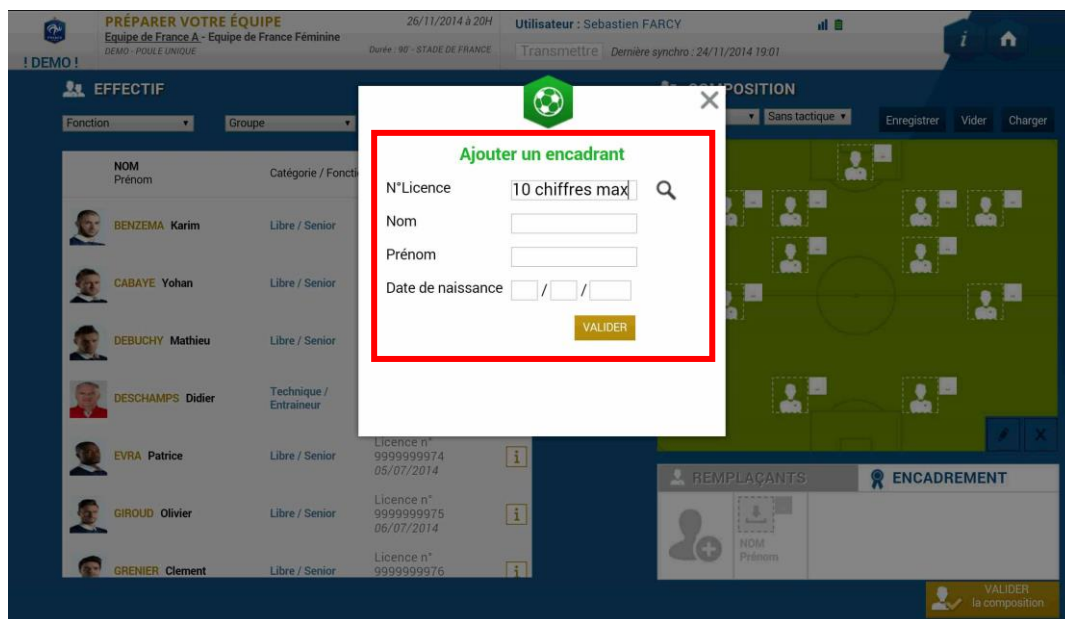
! DEMO !

PRÉPARER VOTRE ÉQUIPE
Equipe de France A - Equipe de France Féminine
DEMO - POULE UNIQUE

26/11/2014 à 20H
Durée : 90' - STADE DE FRANCE

Utilisateur : Sebastien FARCY
Transmettre Dernière synchro : 24/11/2014 19:01

EFFECTIF
Fonction
Groupe

| | NOM Prénom | Catégorie / Foncti |
|---|---|---|
| | BENZEMA Karim | Libre / Senior |
| | CABAYE Yohan | Libre / Senior |
| | DEBUCHY Mathieu | Libre / Senior |
| | DESCHAMPS Didier | Technique / Entraineur |
| | EVRA Patrice | Libre / Senior | Licence n° 9999999974 05/07/2014 |
| | GIROUD Olivier | Libre / Senior | Licence n° 9999999975 06/07/2014 |
| | GRENIER Clement | Libre / Senior | Licence n° 9999999976 |

COMPOSITION
Sans tactique
Enregistrer Vider Charger

Ajouter un encadrant
N°Licence 10 chiffres max
Nom
Prénom
Date de naissance / /
VALIDER

REMPLAÇANTS
ENCADREMENT
NOM
Prénom

VALIDER
la composition